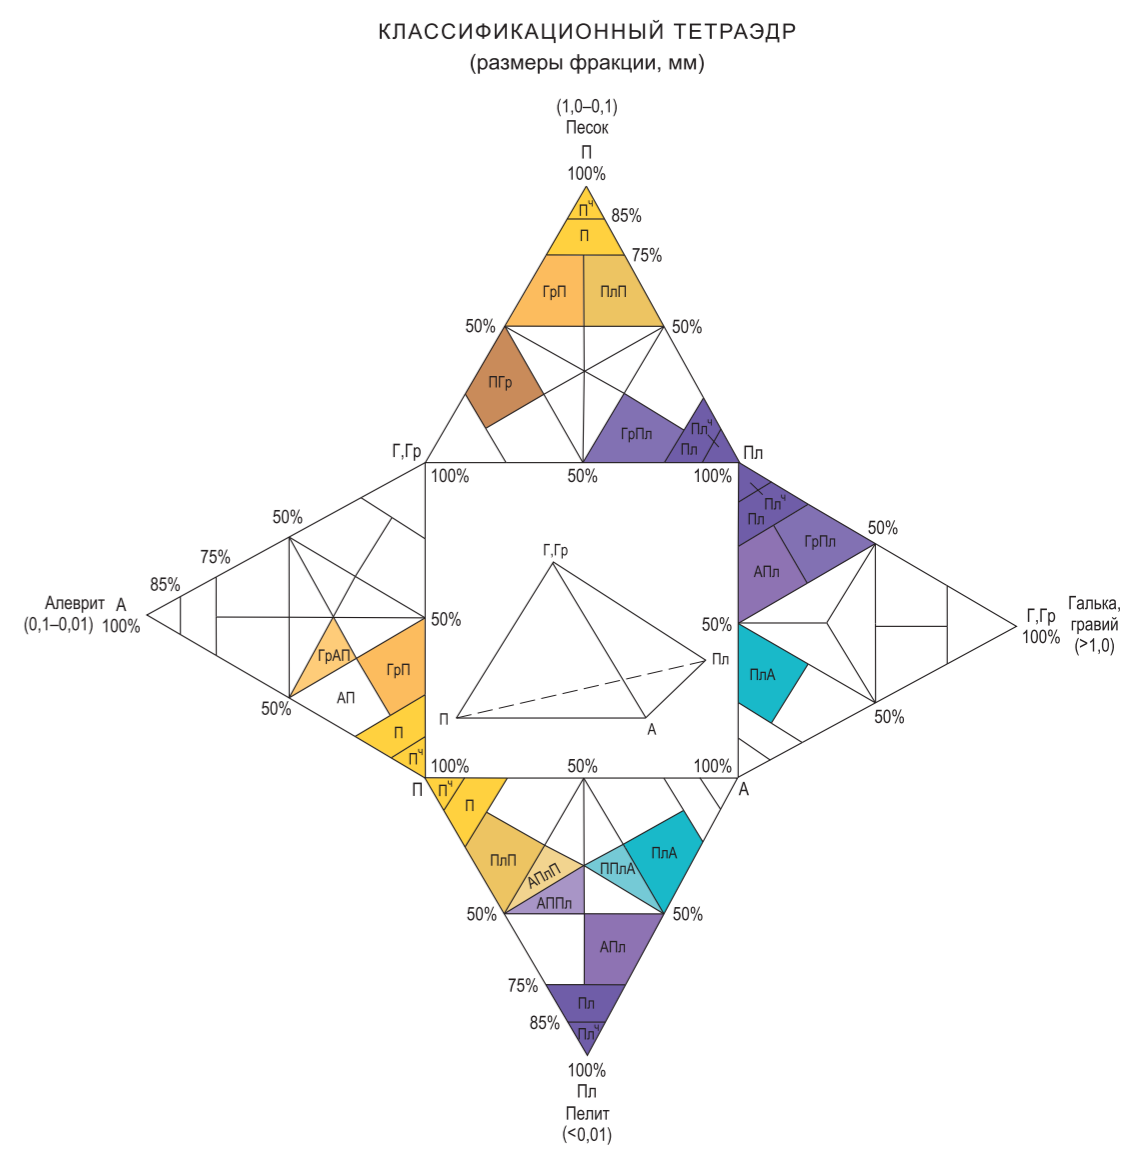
КЛАССИФИКАЦИОННЫЙ ТЕТРАЭДР
(размеры фракции, мм)

(1,0–0,1)
Песок
П
100%
$П^ч$
85%
П
75%
ГрП
ПлП
50%
50%
ПГр
ГрПл
$Пл^ч$
Пл
Пл
Г,Гр
100%
50%
100%
$Пл^ч$
Пл
ГрПл
50%
АПл
50%
ПлА
Г,Гр
100%
Галька, гравий
(>1,0)
50%
50%
75%
85%
Алеврит
(0,1–0,01)
А
100%
50%
ГрАП
ГрП
АП
50%
П
$П^ч$
100%
П
Г,Гр
Пл
П
А
50%
100%
А
$П^ч$
П
ПлП
АПлП
ППлА
ПлА
АППл
50%
50%
АПл
75%
Пл
85%
$Пл^ч$
100%
Пл
Пелит
(<0,01)